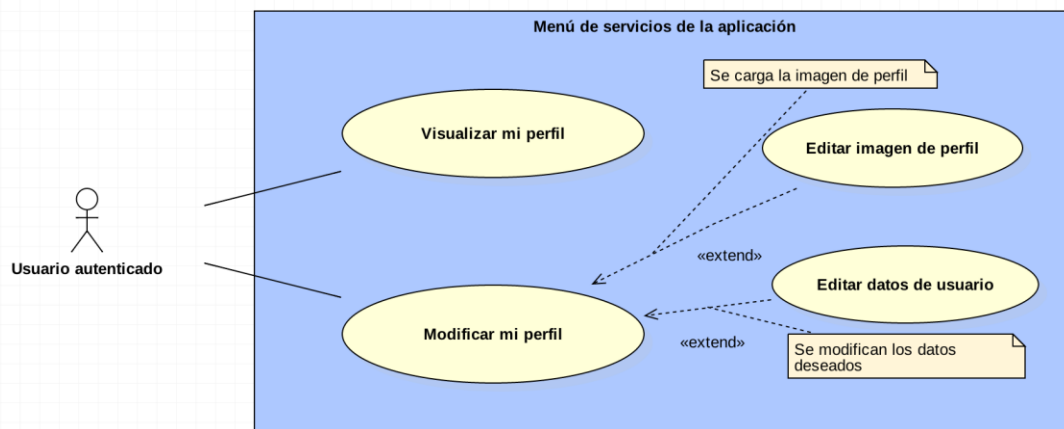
Menú de servicios de la aplicación

Se carga la imagen de perfil

Visualizar mi perfil

Editar imagen de perfil

Usuario autenticado

«extend»

Editar datos de usuario

Modificar mi perfil

«extend»

Se modifican los datos deseados